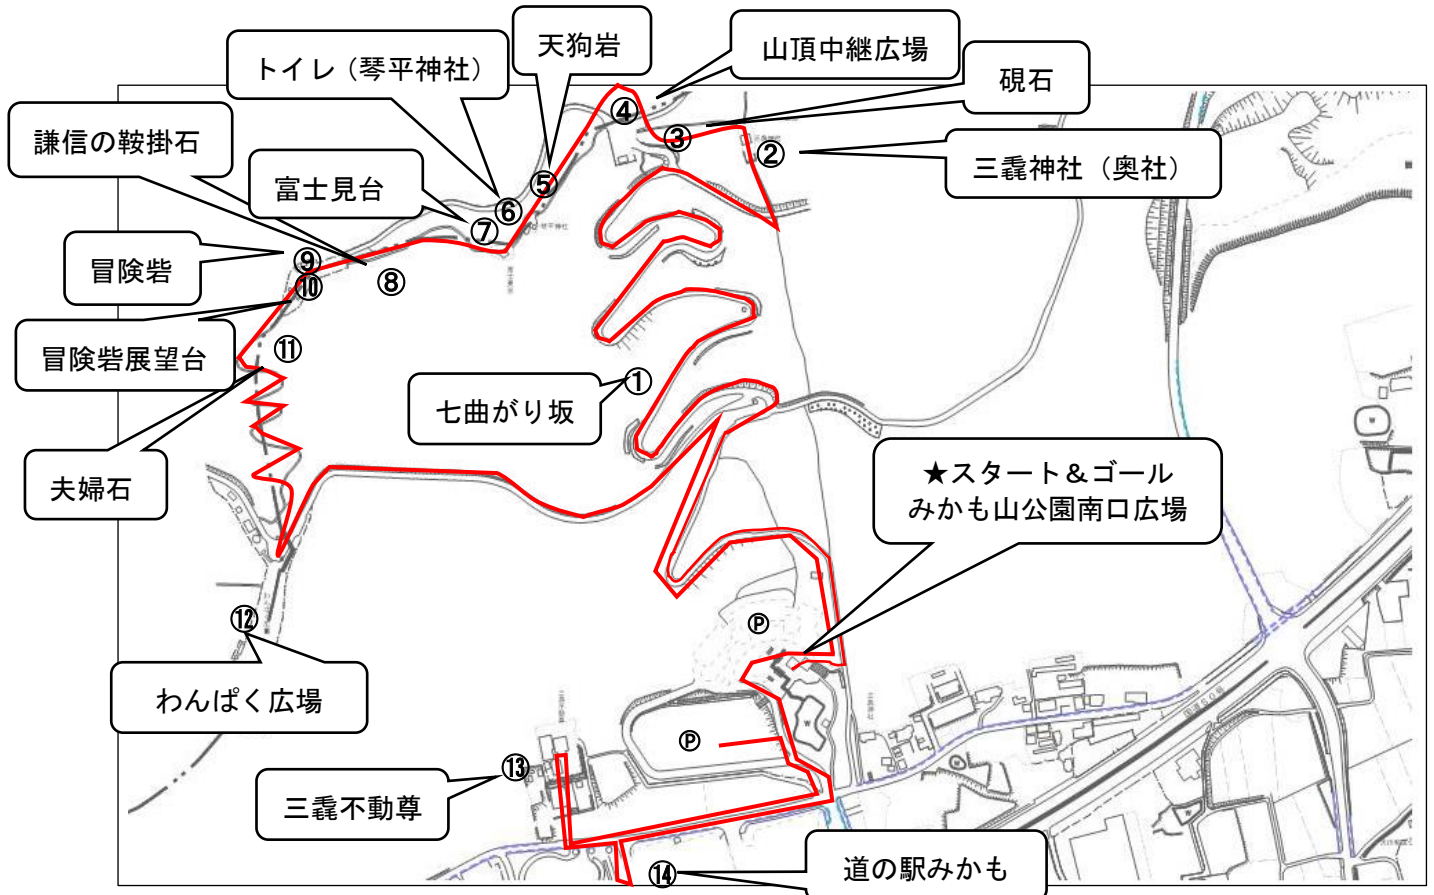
天狗岩
山頂中継広場
トイレ（琴平神社）
硯石
謙信の鞍掛石
三毳神社（奥社）
富士見台
冒険砦
冒険砦展望台
七曲がり坂
夫婦石
★スタート＆ゴール
みかも山公園南口広場
わんぱく広場
三毳不動尊
道の駅みかも
①
②
③
④
⑤
⑥
⑦
⑧
⑨
⑩
⑪
⑫
⑬
⑭
Ⓟ
Ⓟ